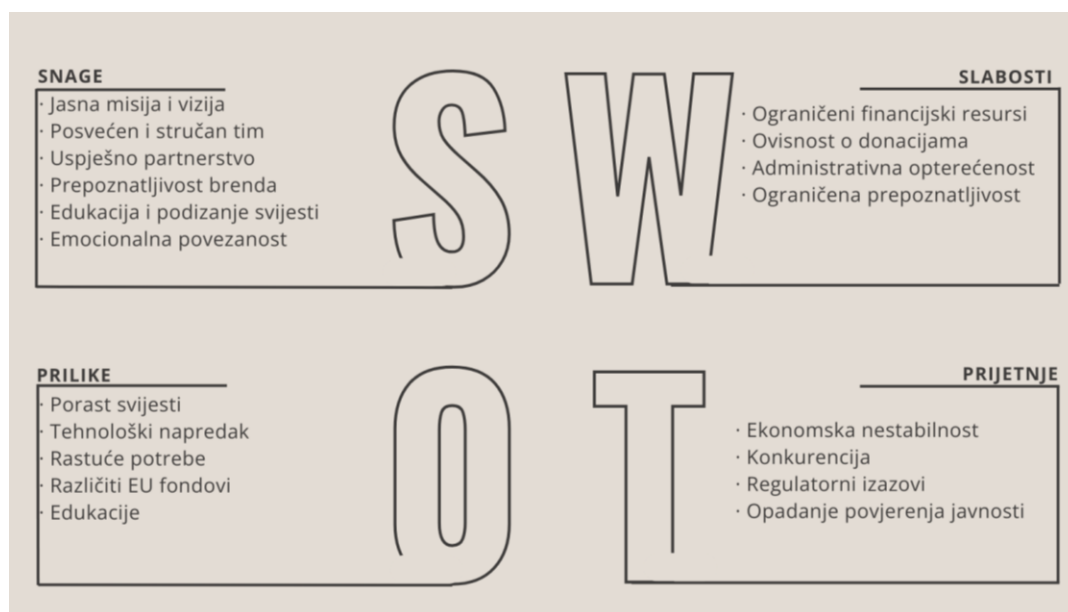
SNAGE
· Jasna misija i vizija
· Posvećen i stručan tim
· Uspješno partnerstvo
· Prepoznatljivost brenda
· Edukacija i podizanje svijesti
· Emocionalna povezanost

S W

SLABOSTI
· Ograničeni financijski resursi
· Ovisnost o donacijama
· Administrativna opterećenost
· Ograničena prepoznatljivost

PRILIKE
· Porast svijesti
· Tehnološki napredak
· Rastuće potrebe
· Različiti EU fondovi
· Edukacije

O T

PRIJETNJE
· Ekonomska nestabilnost
· Konkurencija
· Regulatorni izazovi
· Opadanje povjerenja javnosti